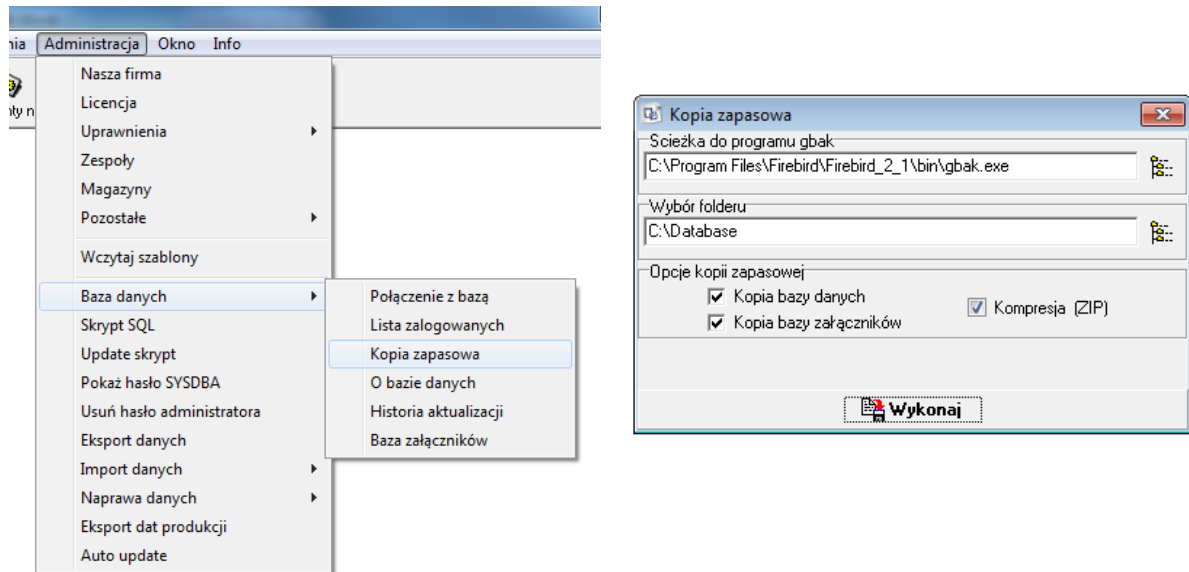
nia Administracja Okno Info

nty n

Nasza firma
Licencja
Uprawnienia
Zespoły
Magazyny
Pozostałe
Wczytaj szablony
Baza danych
Skrypt SQL
Update skrypt
Pokaż hasło SYSDBA
Usuń hasło administratora
Eksport danych
Import danych
Naprawa danych
Eksport dat produkcji
Auto update

Połączenie z bazą
Lista zalogowanych
Kopia zapasowa
O bazie danych
Historia aktualizacji
Baza załączników

Kopia zapasowa

Scieżka do programu gbak
C:\Program Files\Firebird\Firebird_2_1\bin\gbak.exe

Wybór folderu
C:\Database

Opcje kopii zapasowej
Kopia bazy danych
Kopia bazy załączników
Kompresja (ZIP)

Wykonaj